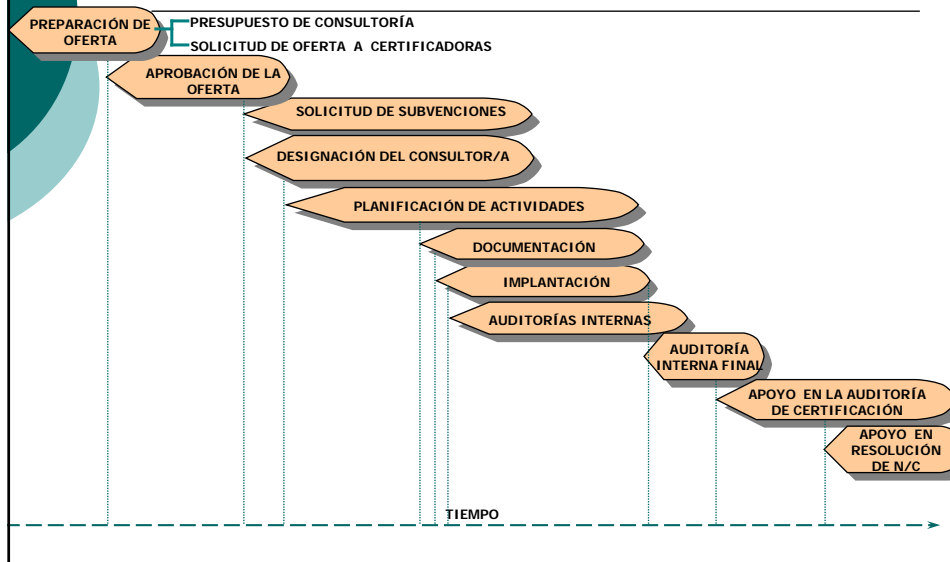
PREPARACIÓN DE OFERTA

PRESUPUESTO DE CONSULTORÍA

SOLICITUD DE OFERTA A CERTIFICADORAS

APROBACIÓN DE LA OFERTA

SOLICITUD DE SUBVENCIONES

DESIGNACIÓN DEL CONSULTOR/A

PLANIFICACIÓN DE ACTIVIDADES

DOCUMENTACIÓN

IMPLANTACIÓN

AUDITORÍAS INTERNAS

AUDITORÍA INTERNA FINAL

APOYO EN LA AUDITORÍA DE CERTIFICACIÓN

APOYO EN RESOLUCIÓN DE N/C

TIEMPO